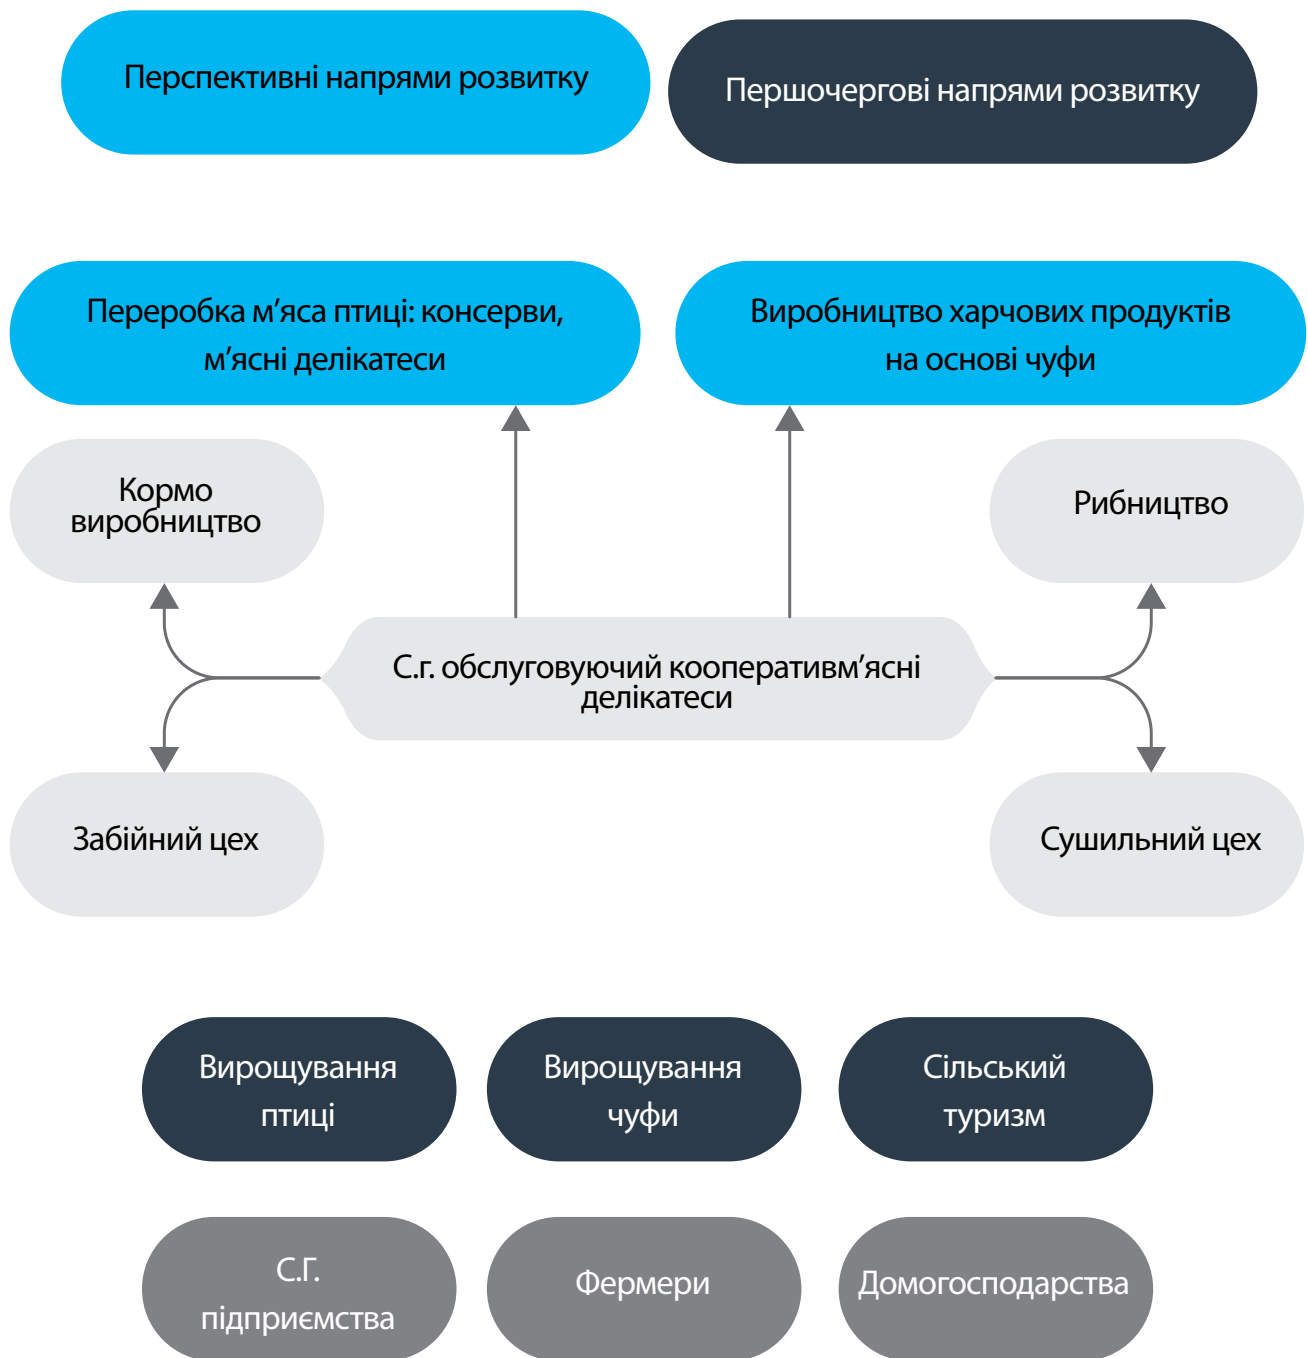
Перспективні напрями розвитку

Першочергові напрями розвитку

Переробка м’яса птиці: консерви, м’ясні делікатеси

Виробництво харчових продуктів на основі чуфи

Кормо виробництво

Рибництво

С.г. обслуговуючий кооперативм’ясні делікатеси

Забійний цех

Сушильний цех

Вирощування птиці

Вирощування чуфи

Сільський туризм

С.Г. підприємства

Фермери

Домогосподарства